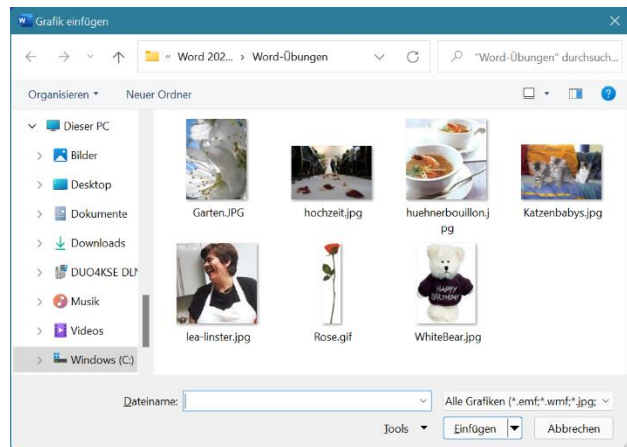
Grafik einfügen

« Word 202... › Word-Übungen

"Word-Übungen" durchsuch...

Organisieren ▾ Neuer Ordner

Dieser PC
Bilder
Desktop
Dokumente
Downloads
DUO4KSE DL
Musik
Videos
Windows (C:)

Garten.JPG
hochzeit.jpg
huehnerbouillon.jpg
Katzenbabys.jpg
lea-linster.jpg
Rose.gif
WhiteBear.jpg

HAPPY BIRTHDAY

Dateiname:
Alle Grafiken (*.emf;*.wmf;*.jpg;
Tools ▾
Einfügen
Abbrechen